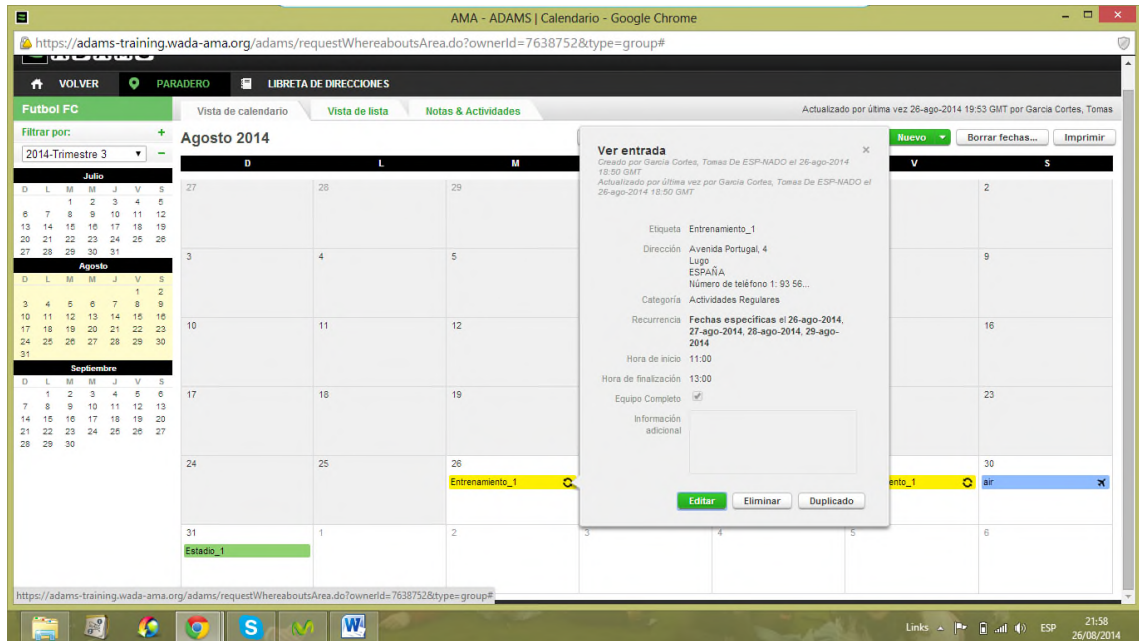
AMA - ADAMS | Calendario - Google Chrome

https://adams-training.wada-ama.org/adams/requestWhereaboutsArea.do?ownerId=7638752&type=group#

VOLVER PARADERO LIBRETA DE DIRECCIONES

Futbol FC

Vista de calendario Vista de lista Notas & Actividades

Actualizado por última vez 26-ago-2014 19:53 GMT por Garcia Cortes, Tomas

Filtrar por:

2014-Trimestre 3

Julio

| D | L | M | M | J | V | S |
|---|---|---|---|---|---|---|
| | | 1 | 2 | 3 | 4 | 5 |
| 6 | 7 | 8 | 9 | 10 | 11 | 12 |
| 13 | 14 | 15 | 16 | 17 | 18 | 19 |
| 20 | 21 | 22 | 23 | 24 | 25 | 26 |
| 27 | 28 | 29 | 30 | 31 | | |

Agosto

| D | L | M | M | J | V | S |
|---|---|---|---|---|---|---|
| | | | | | 1 | 2 |
| 3 | 4 | 5 | 6 | 7 | 8 | 9 |
| 10 | 11 | 12 | 13 | 14 | 15 | 16 |
| 17 | 18 | 19 | 20 | 21 | 22 | 23 |
| 24 | 25 | 26 | 27 | 28 | 29 | 30 |
| 31 | | | | | | |

Septiembre

| D | L | M | M | J | V | S |
|---|---|---|---|---|---|---|
| | 1 | 2 | 3 | 4 | 5 | 6 |
| 7 | 8 | 9 | 10 | 11 | 12 | 13 |
| 14 | 15 | 16 | 17 | 18 | 19 | 20 |
| 21 | 22 | 23 | 24 | 25 | 26 | 27 |
| 28 | 29 | 30 | | | | |

Agosto 2014

Nuevo Borrar fechas... Imprimir

| D | L | M | | | V | S |
|---|---|---|---|---|---|---|
| 27 | 28 | 29 | | | | 2 |
| 3 | 4 | 5 | | | | 9 |
| 10 | 11 | 12 | | | | 16 |
| 17 | 18 | 19 | | | | 23 |
| 24 | 25 | 26 Entrenamiento_1 | | | ento_1 | 30 air |
| 31 Estadio_1 | 1 | 2 | 3 | 4 | 5 | 6 |

Ver entrada

Creado por Garcia Cortes, Tomas De ESP-NADO el 26-ago-2014 18:50 GMT
Actualizado por última vez por Garcia Cortes, Tomas De ESP-NADO el 26-ago-2014 18:50 GMT

Etiqueta Entrenamiento_1
Dirección Avenida Portugal, 4
Lugo
ESPAÑA
Número de teléfono 1: 93 56...
Categoría Actividades Regulares
Recurrencia Fechas especificas el 26-ago-2014, 27-ago-2014, 28-ago-2014, 29-ago-2014
Hora de inicio 11:00
Hora de finalización 13:00
Equipo Completo
Información adicional

Editar Eliminar Duplicado

https://adams-training.wada-ama.org/adams/requestWhereaboutsArea.do?ownerId=7638752&type=group#

Links ESP 21:58 26/08/2014